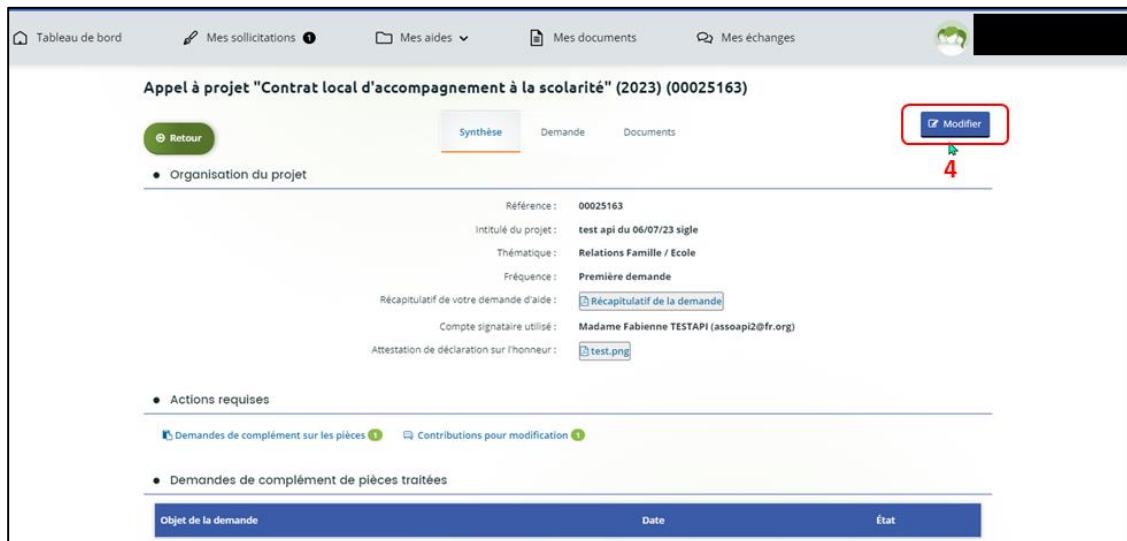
Tableau de bord Mes sollicitations 1 Mes aides Mes documents Mes échanges

Appel à projet "Contrat local d'accompagnement à la scolarité" (2023) (00025163)

Retour

Synthèse Demande Documents

Modifier

4

• Organisation du projet

Référence : 00025163

Intitulé du projet : test api du 06/07/23 sigle

Thématique : Relations Famille / Ecole

Fréquence : Première demande

Récapitulatif de votre demande d'aide : Récapitulatif de la demande

Compte signataire utilisé : Madame Fabienne TESTAPI (assoapi2@fr.org)

Attestation de déclaration sur l'honneur : test.png

• Actions requises

Demandes de complément sur les pièces 1 Contributions pour modification 1

• Demandes de complément de pièces traitées

| Objet de la demande | Date | État |
|---|---|---|